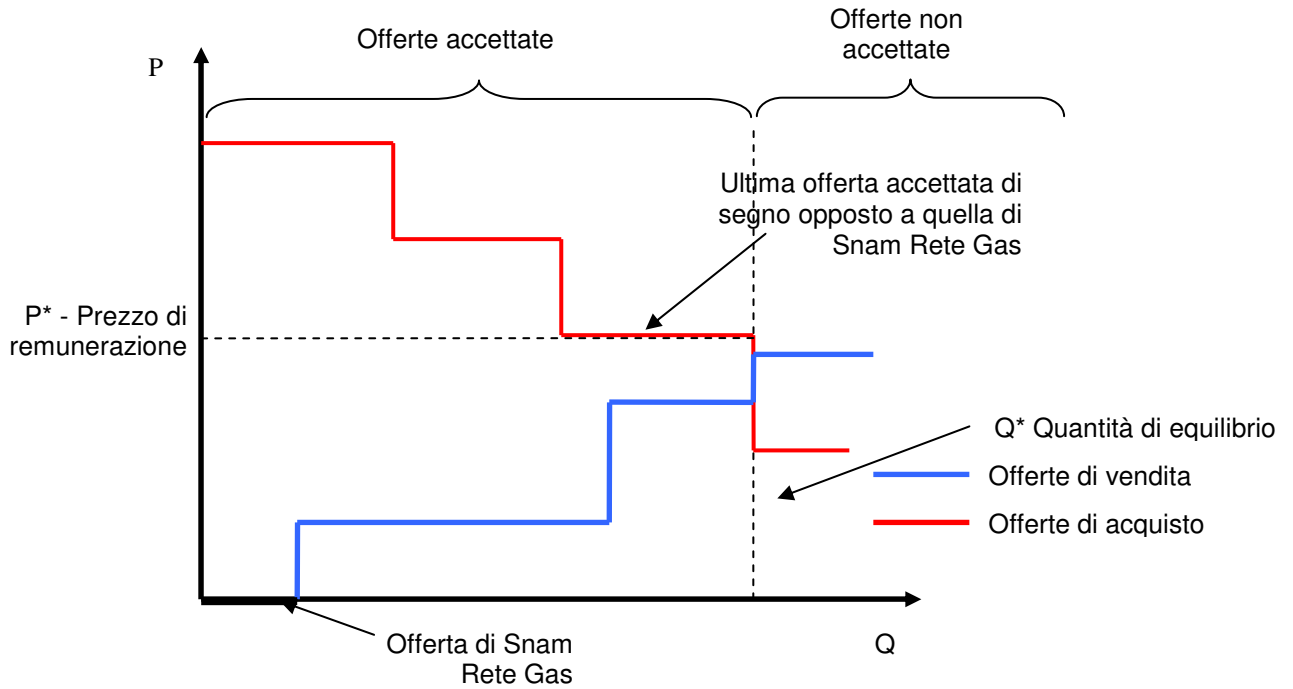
Offerte accettate

Offerte non accettate

P

Ultima offerta accettata di segno opposto a quella di Snam Rete Gas

P* - Prezzo di remunerazione

Q* Quantità di equilibrio

Offerte di vendita

Offerte di acquisto

Offerta di Snam Rete Gas

Q